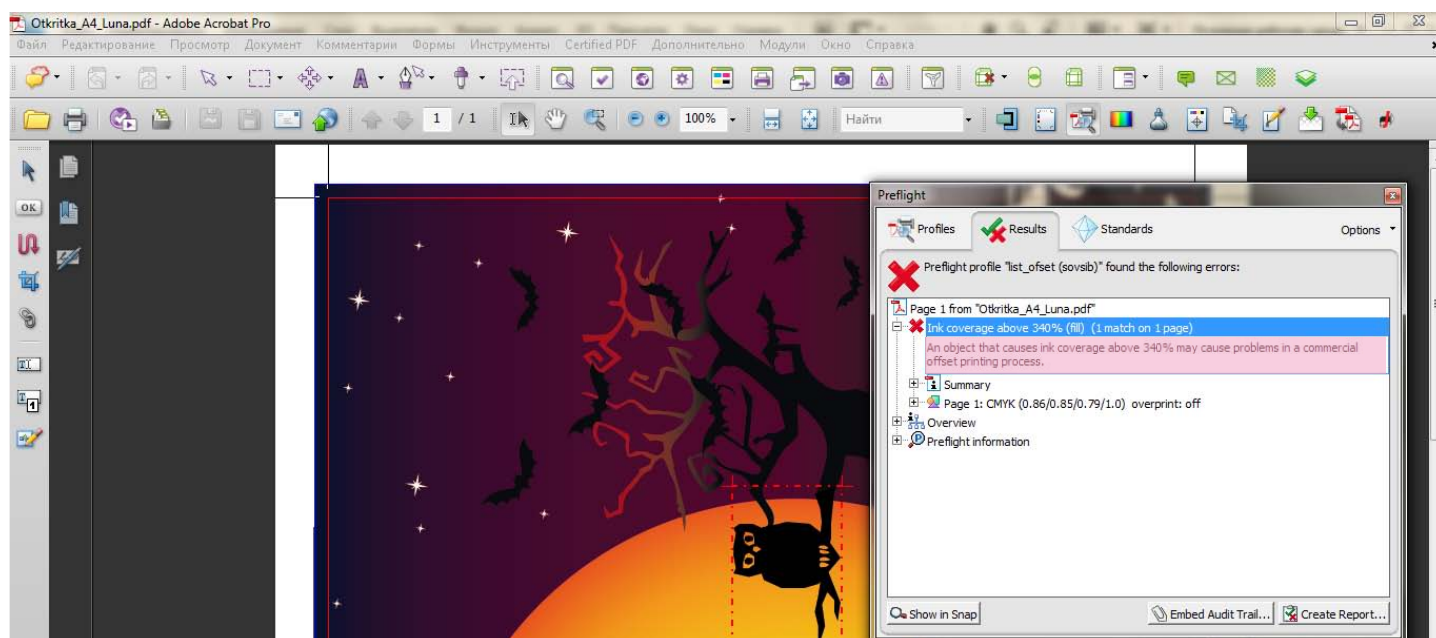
Otkritka_A4_Luna.pdf - Adobe Acrobat Pro

Файл Редактирование Просмотр Документ Комментарии Формы Инструменты Certified PDF Дополнительно Модули Окно Справка

1 / 1

100%

Найти

OK

Preflight

Profiles

Results

Standards

Options

Preflight profile "list_ofset (sovsib)" found the following errors:

Page 1 from "Otkritka_A4_Luna.pdf"

Ink coverage above 340% (fill) (1 match on 1 page)

An object that causes ink coverage above 340% may cause problems in a commercial offset printing process.

Summary

Page 1: CMYK (0.86/0.85/0.79/1.0) overprint: off

Overview

Preflight information

Show in Snap

Embed Audit Trail...

Create Report...